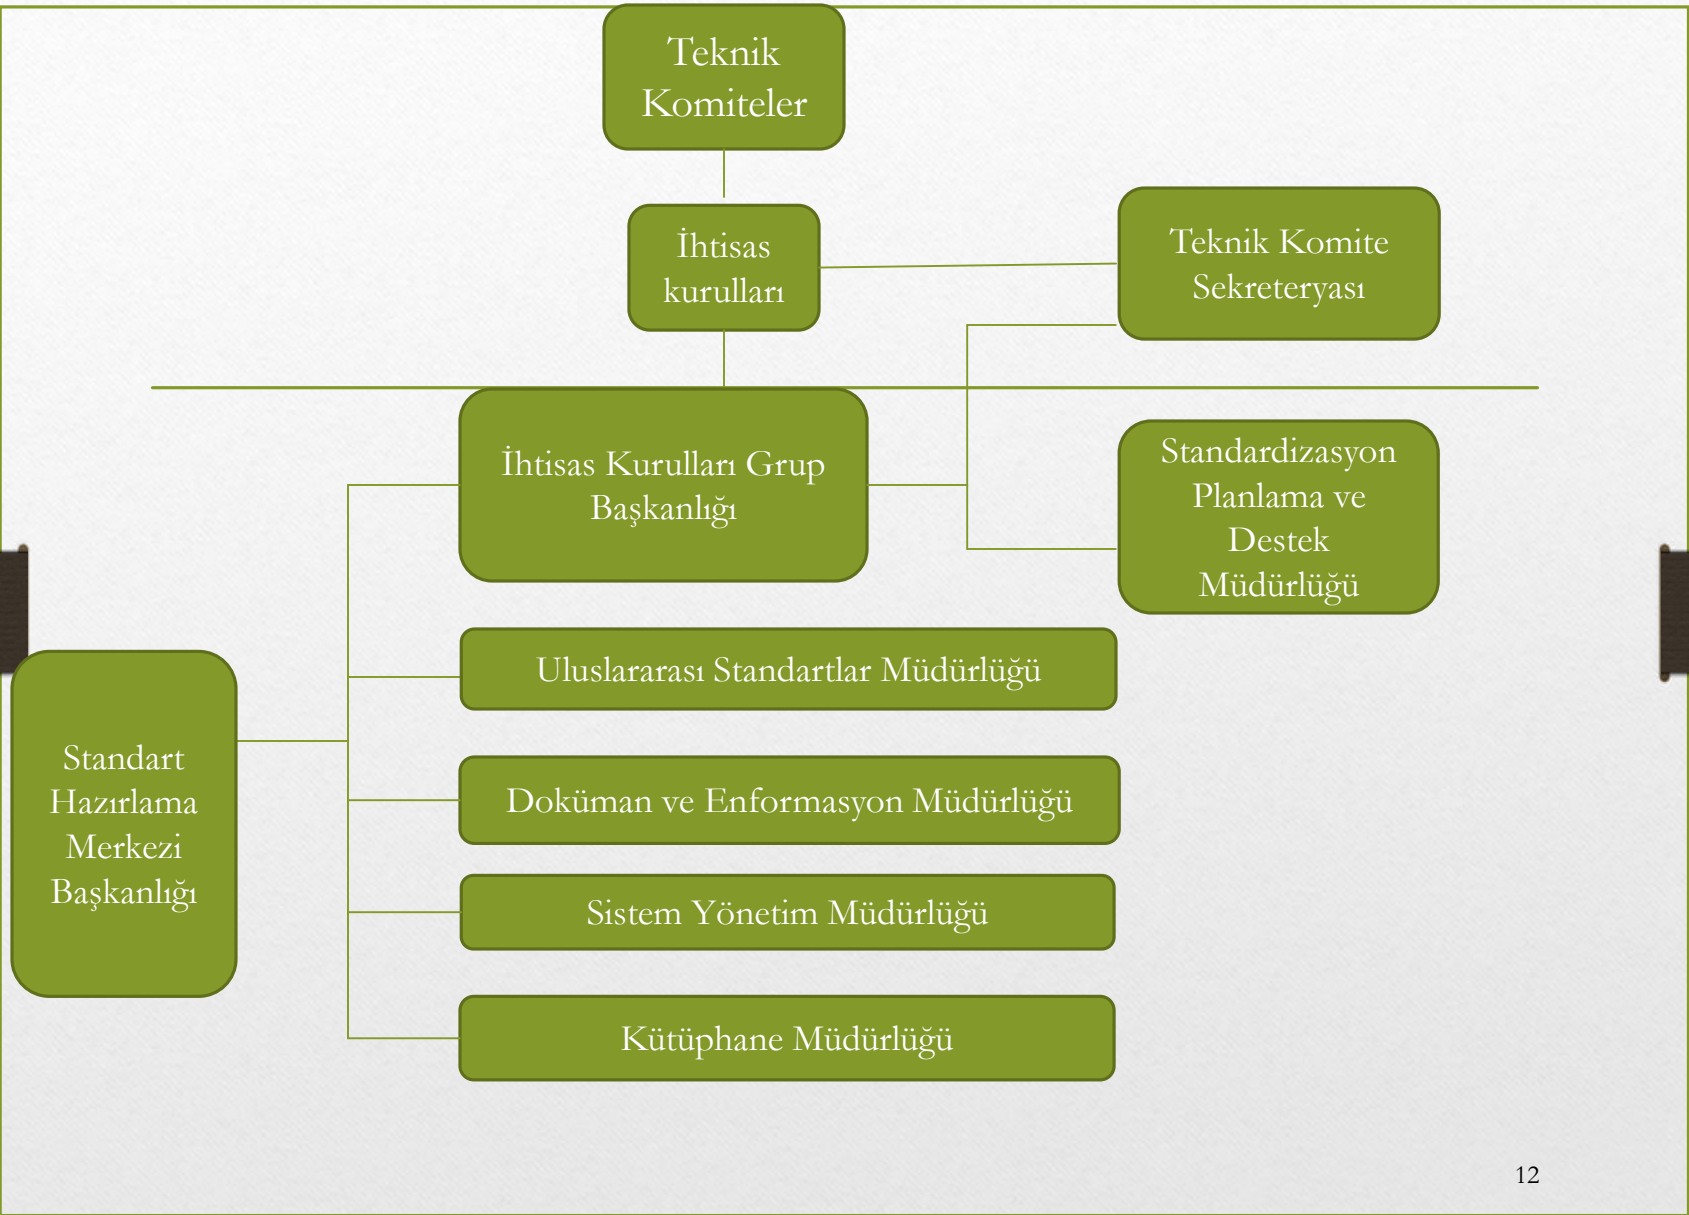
Teknik Komiteler

İhtisas kurulları

Teknik Komite Sekreteryası

İhtisas Kurulları Grup Başkanlığı

Standardizasyon Planlama ve Destek Müdürlüğü

Uluslararası Standartlar Müdürlüğü

Standart Hazırlama Merkezi Başkanlığı

Doküman ve Enformasyon Müdürlüğü

Sistem Yönetim Müdürlüğü

Kütüphane Müdürlüğü

12